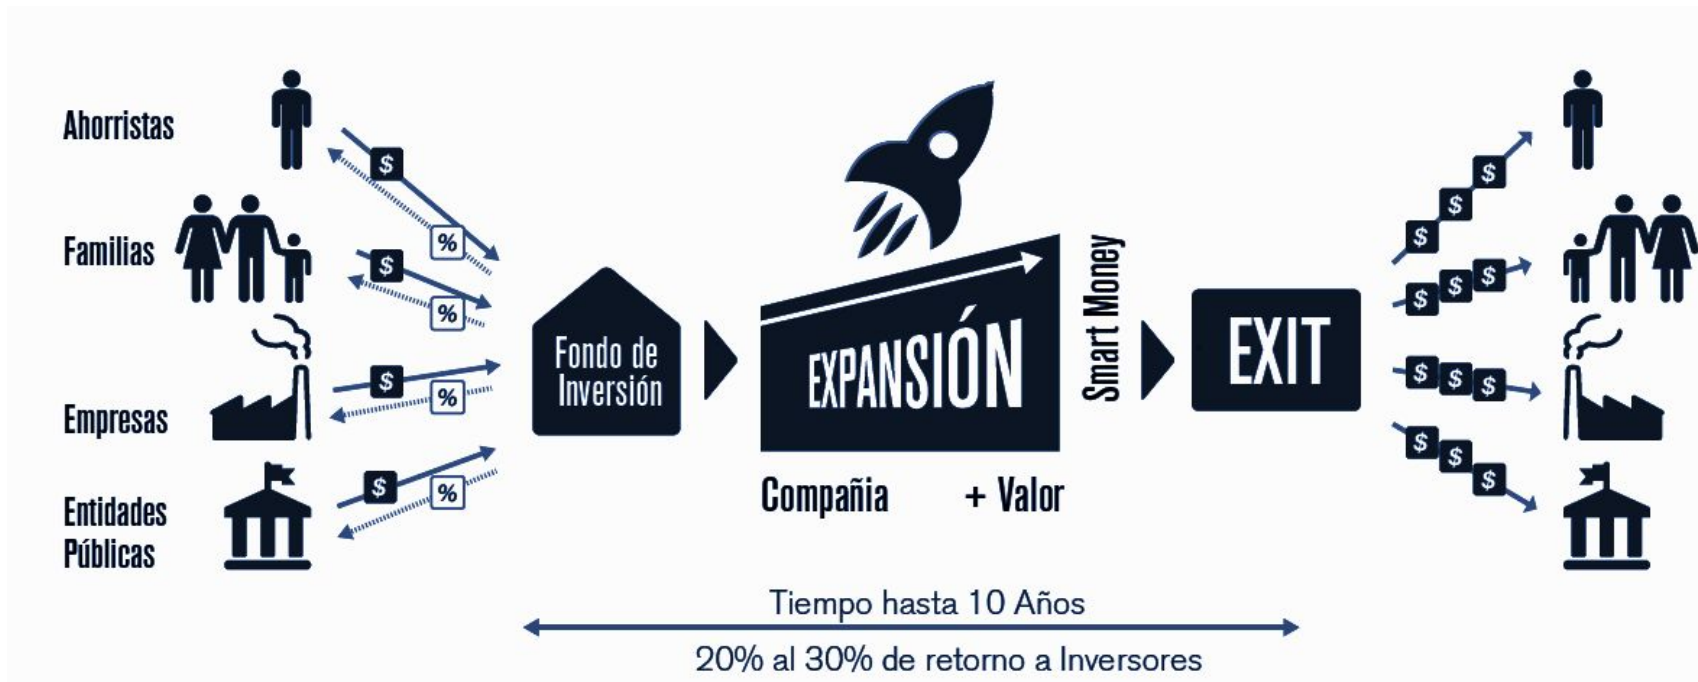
Ahorristas

Familias

Empresas

Entidades Públicas

$ %

$ %

$ %

$ %

Fondo de Inversión

EXPANSIÓN

Compañia + Valor

Smart Money

EXIT

$ $ $

$ $ $

$ $ $

$ $ $

Tiempo hasta 10 Años

20% al 30% de retorno a Inversores